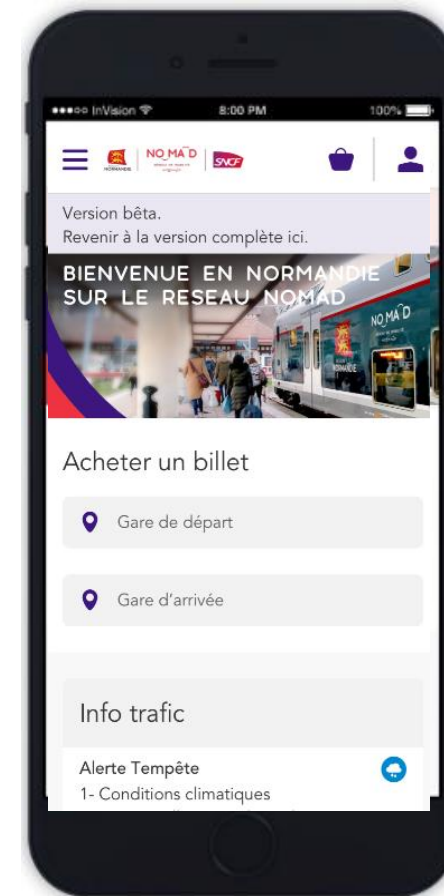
●●●○○ InVision
8:00 PM
100%

NORMANDIE NO MA D SNCF

Version bêta.
Revenir à la version complète ici.

BIENVENUE EN NORMANDIE
SUR LE RESEAU NOMAD

NO MA D

NORMANDIE

Acheter un billet

Gare de départ

Gare d'arrivée

Info trafic

Alerte Tempête
1- Conditions climatiques